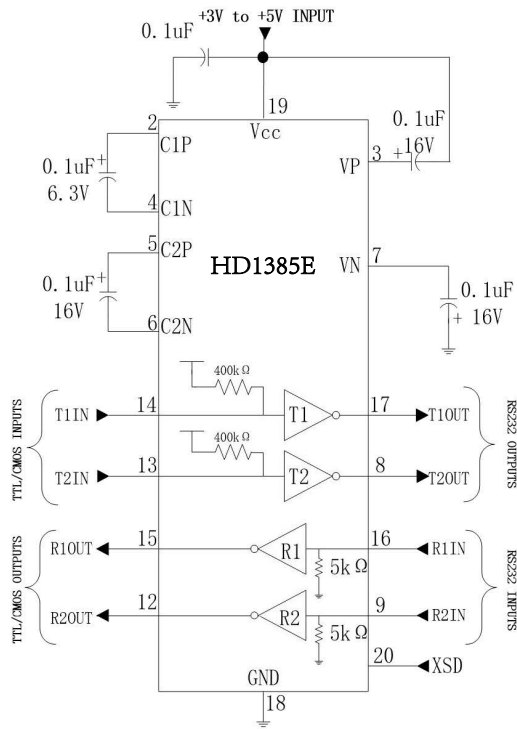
+3V to +5V INPUT

0.1uF

19

Vcc

2

C1P

0.1uF

16V

0.1uF +

6.3V

VP

3 +

4

C1N

5

C2P

HD1385E

VN

7

0.1uF +

16V

0.1uF

+ 16V

6

C2N

400kΩ

TTL/CMOS INPUTS

T1IN

14

T1

17

T1OUT

RS232 OUTPUTS

400kΩ

T2IN

13

T2

8

T2OUT

TTL/CMOS OUTPUTS

R1OUT

15

R1

16

R1IN

RS232 INPUTS

5kΩ

R2OUT

12

R2

9

R2IN

5kΩ

20

XSD

GND

18